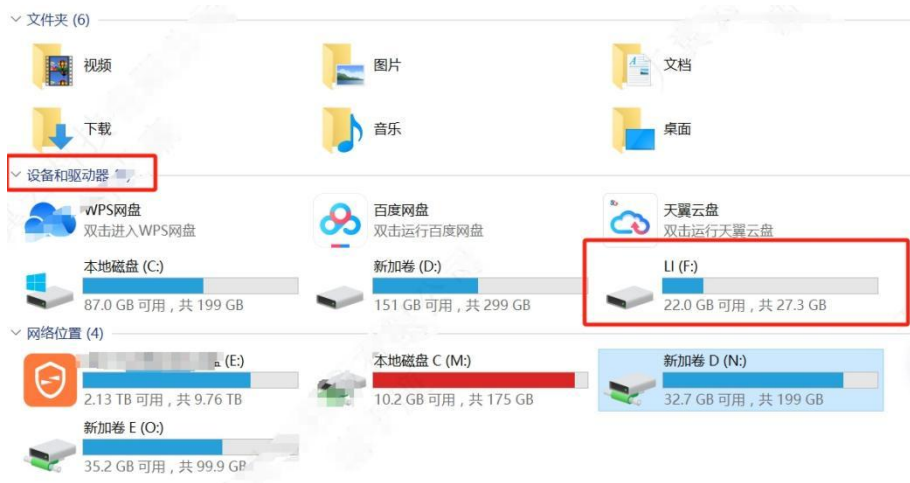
文件夹 (6)

视频

图片

文档

下载

音乐

桌面

设备和驱动器

WPS网盘
双击进入WPS网盘

百度网盘
双击运行百度网盘

天翼云盘
双击运行天翼云盘

本地磁盘 (C:)
87.0 GB 可用，共 199 GB

新加卷 (D:)
151 GB 可用，共 299 GB

LI (F:)
22.0 GB 可用，共 27.3 GB

网络位置 (4)

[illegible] (E:)
2.13 TB 可用，共 9.76 TB

本地磁盘 C (M:)
10.2 GB 可用，共 175 GB

新加卷 D (N:)
32.7 GB 可用，共 199 GB

新加卷 E (O:)
35.2 GB 可用，共 99.9 GB